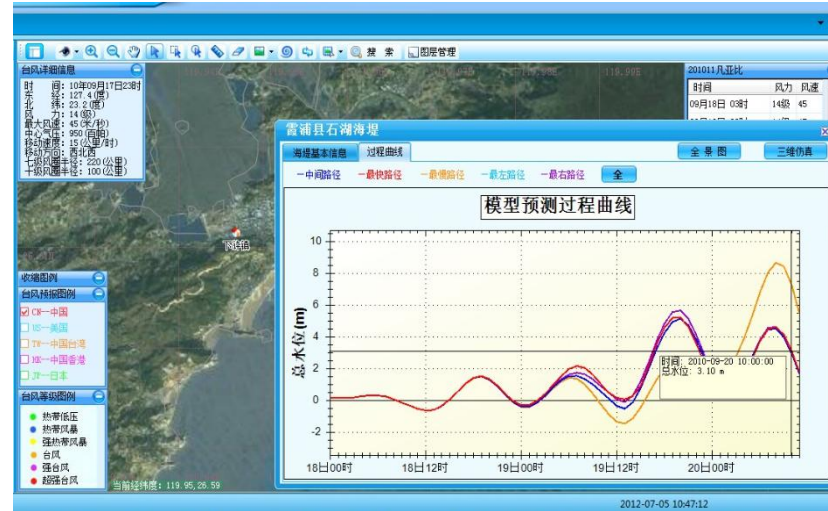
搜 索 图层管理

台风详细信息
时 间：10年09月17日23时
东 经：127.4(度)
北 纬：23.2(度)
风 力：14(级)
最大风速：45(米/秒)
中心气压：950(百帕)
移动速度：15(公里/时)
移动方向：西北西
七级风圈半径：220(公里)
十级风圈半径：100(公里)

119.995

201011凡亚比
| 时间 | 风力 | 风速 |
|---|---|---|
| 09月18日 03时 | 14级 | 45 |

霞浦县石湖海堤

海堤基本信息 过程曲线 全 景 图 三维仿真

一中间路径 一最快路径 一最慢路径 一最左路径 一最右路径 全

模型预测过程曲线

总水位 (m)

10
8
6
4
2
0
-2
-4

时间：2010-09-20 10:00:00
总水位：3.10 m

18日00时 18日12时 19日00时 19日12时 20日00时

收缩图例
台风预报图例
CN—中国
US—美国
TW—中国台湾
HK—中国香港
JP—日本

台风等级图例
热带低压
热带风暴
强热带风暴
台风
强台风
超强台风

当前经纬度：119.95,26.59

2012-07-05 10:47:12